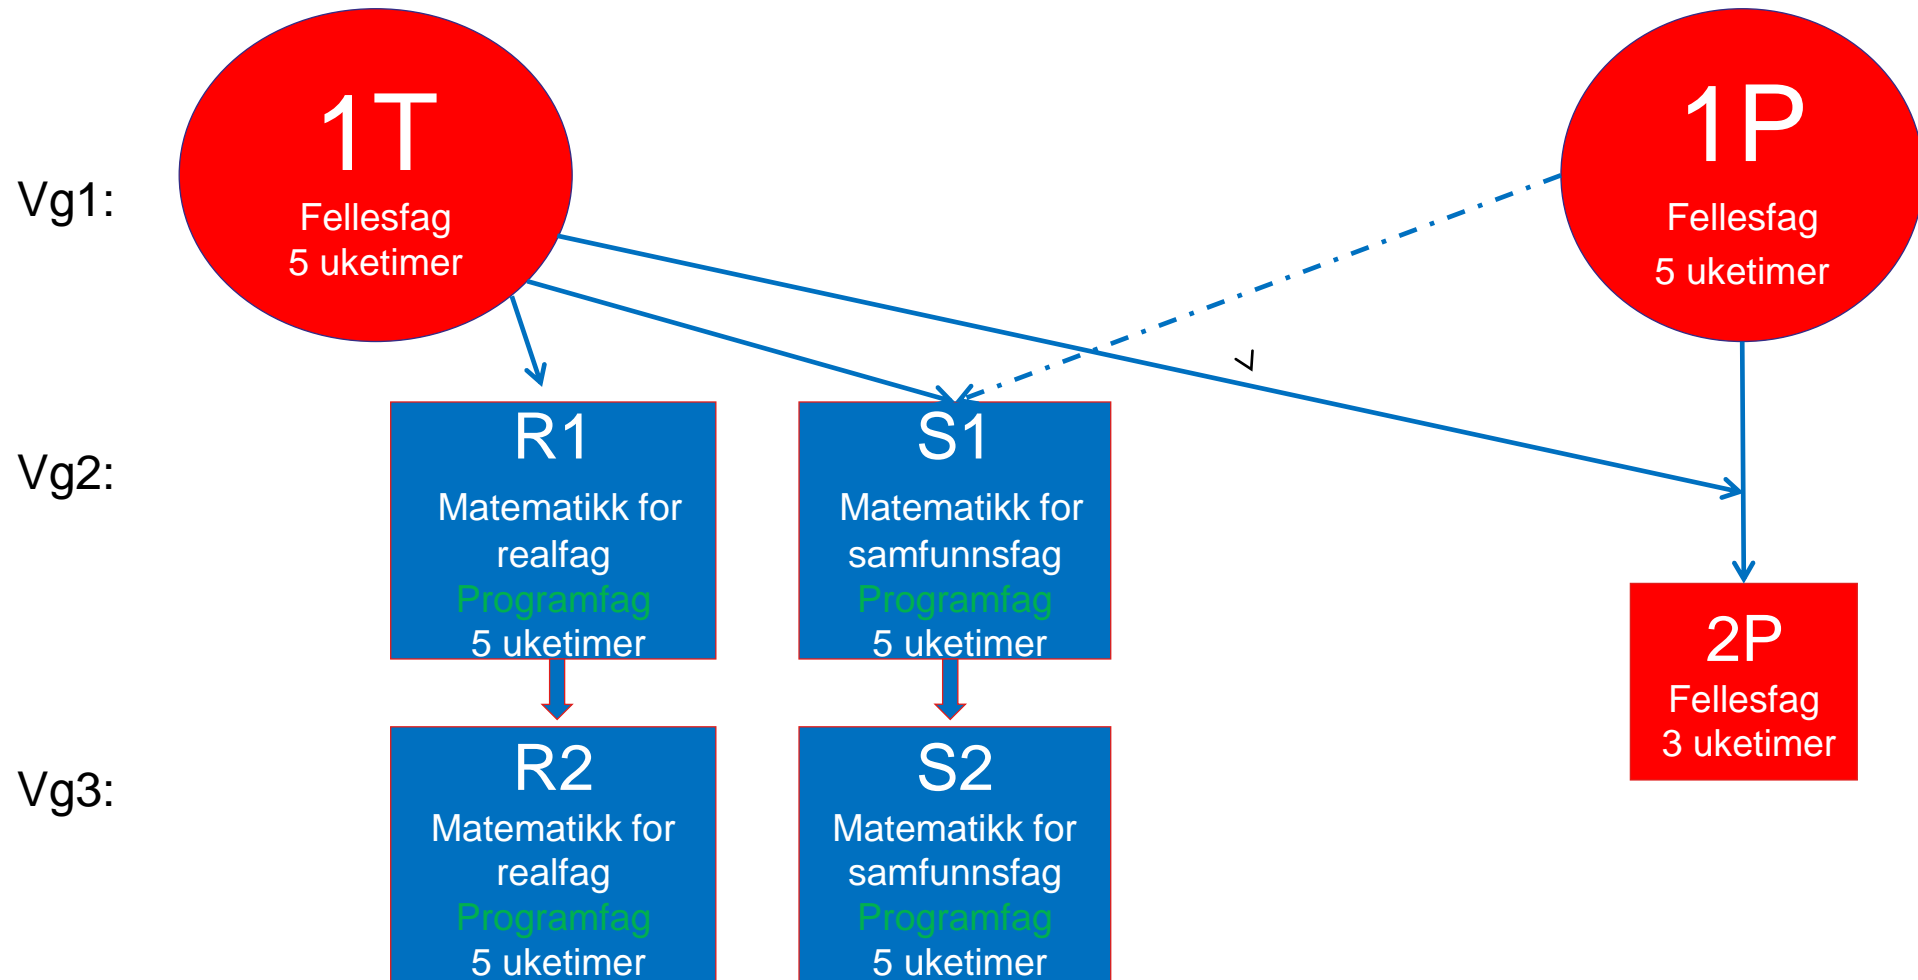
Vg1:

1T
Fellesfag
5 uketimer

1P
Fellesfag
5 uketimer

Vg2:

R1
Matematikk for realfag
Programfag
5 uketimer

S1
Matematikk for samfunnsfag
Programfag
5 uketimer

2P
Fellesfag
3 uketimer

Vg3:

R2
Matematikk for realfag
Programfag
5 uketimer

S2
Matematikk for samfunnsfag
Programfag
5 uketimer